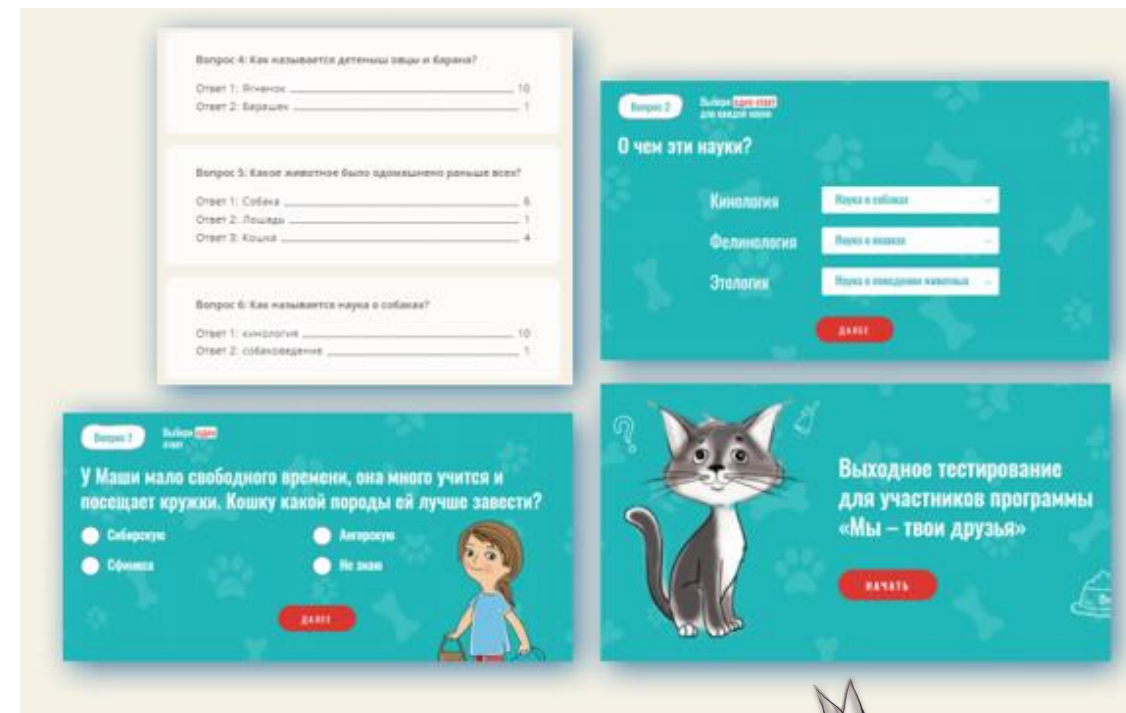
Вопрос 4: Как называется детеныш овцы и барана?

Ответ 1: Ягненок ____ 10
Ответ 2: Барашек ____ 1

Вопрос 5: Какое животное было одомашнено раньше всех?

Ответ 1: Собака ____ 6
Ответ 2: Лошадь ____ 1
Ответ 3: Кошка ____ 4

Вопрос 6: Как называется наука о собаках?

Ответ 1: кинология ____ 10
Ответ 2: собаковедение ____ 1

Вопрос 2 Выбери один ответ для каждой науки

О чем эти науки?

Кинология Наука о собаках
Фелинология Наука о кошках
Этология Наука о поведении животных

ДАЛЕЕ

Вопрос 7 Выбери один ответ

У Маши мало свободного времени, она много учится и посещает кружки. Кошку какой породы ей лучше завести?

Сибирскую
Ангорскую
Сфинкса
Не знаю

ДАЛЕЕ

Выходное тестирование для участников программы «Мы – твои друзья»

НАЧАТЬ